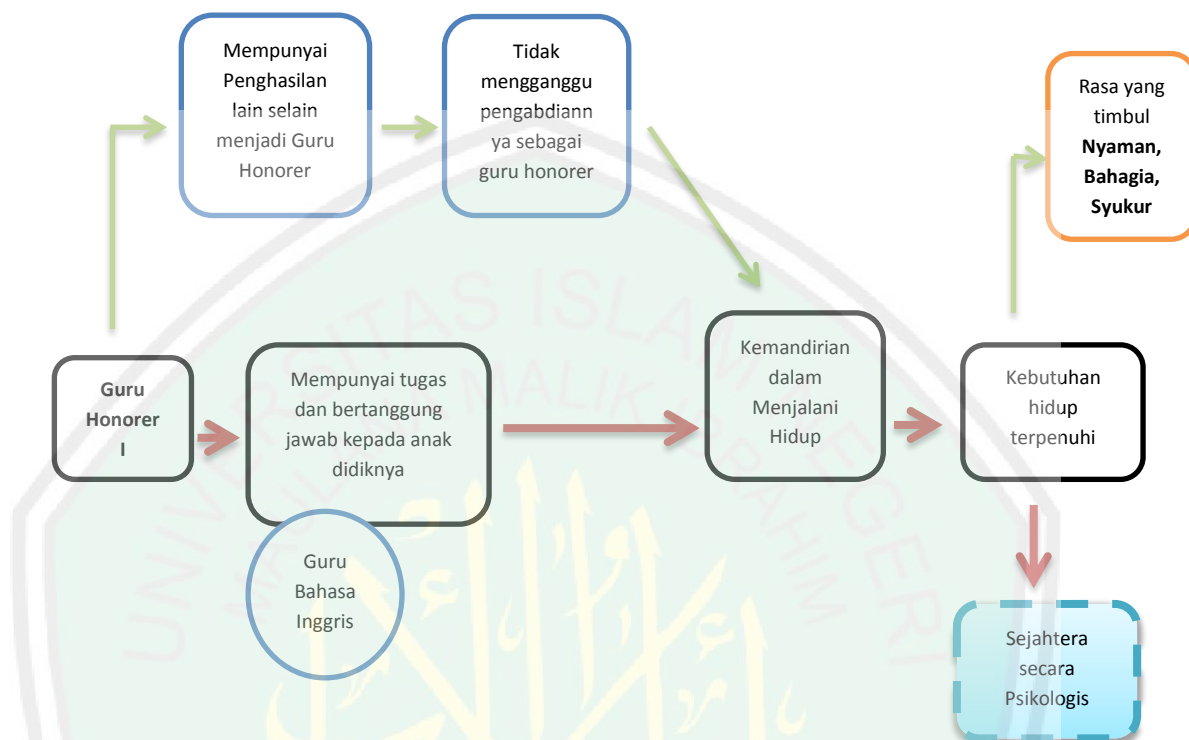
Mempunyai Penghasilan lain selain menjadi Guru Honorer

Tidak mengganggu pengabdiannya sebagai guru honorer

Rasa yang timbul **Nyaman, Bahagia, Syukur**

**Guru Honorer I**

Mempunyai tugas dan bertanggung jawab kepada anak didiknya

Kemandirian dalam Menjalani Hidup

Kebutuhan hidup terpenuhi

Guru Bahasa Inggris

Sejahtera secara Psikologis

UNIVERSITAS ISLAM NEGERI MAULANA MALIK IBRAHIM